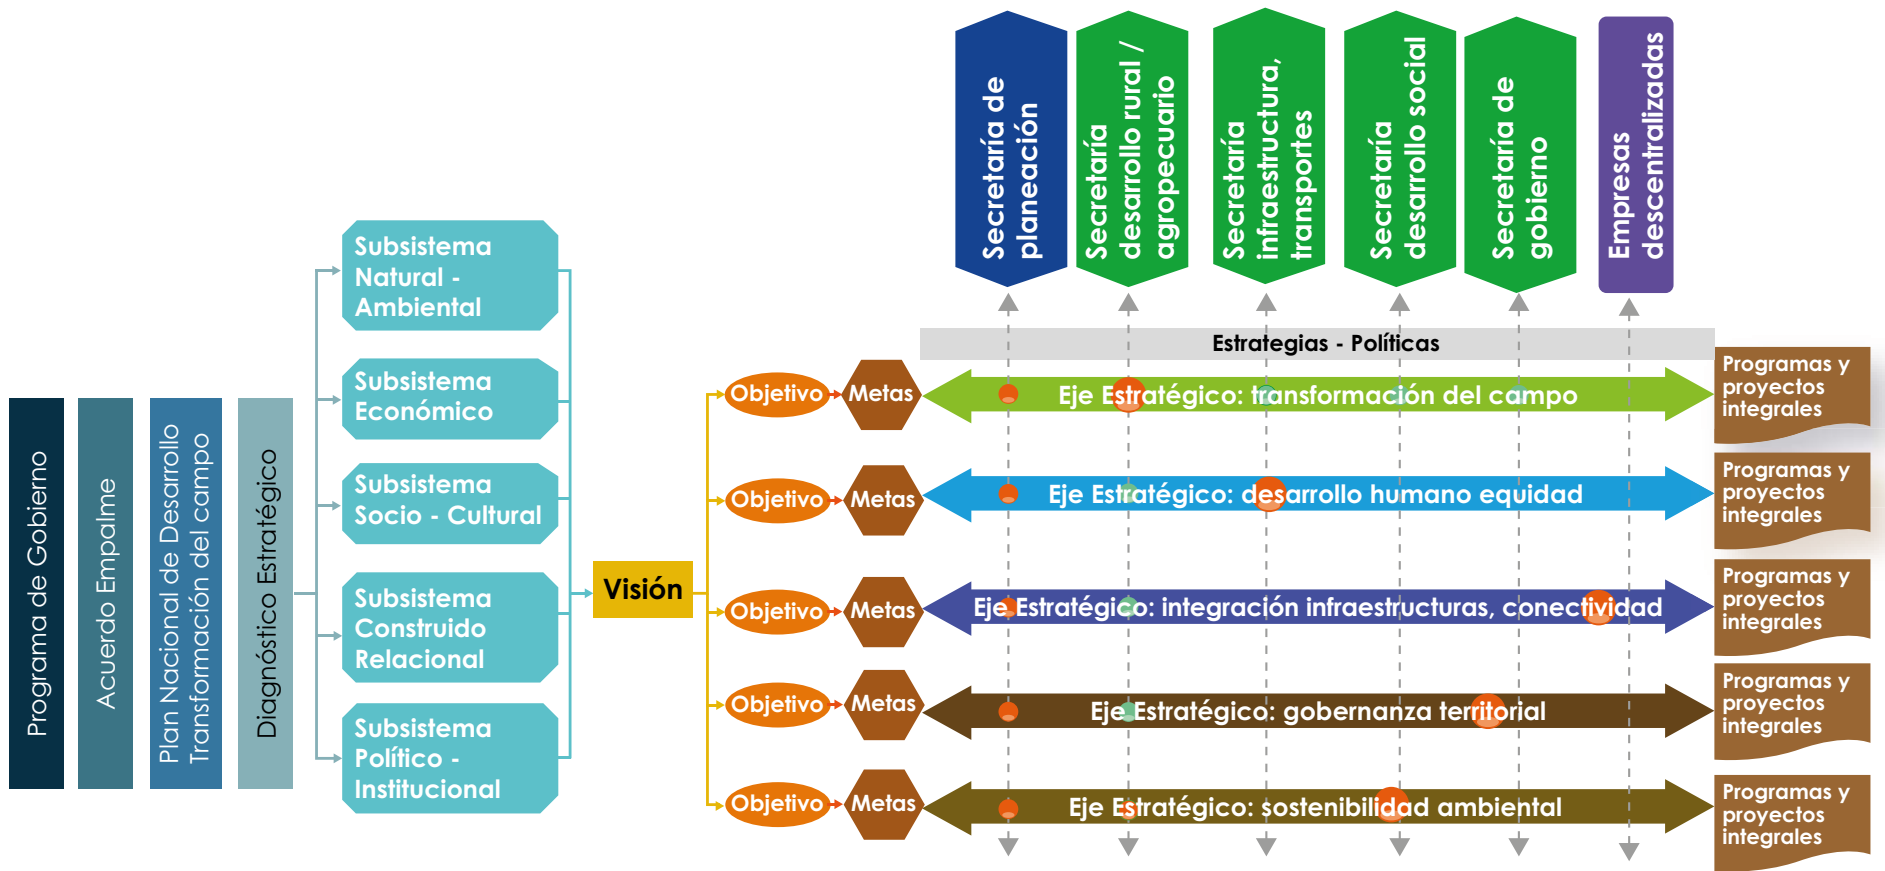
Secretaría de planeación

Secretaría desarrollo rural / agropecuario

Secretaría infraestructura, transportes

Secretaría desarrollo social

Secretaría de gobierno

Empresas descentralizadas

Programa de Gobierno

Acuerdo Empalme

Plan Nacional de Desarrollo Transformación del campo

Diagnóstico Estratégico

Subsistema Natural - Ambiental

Subsistema Económico

Subsistema Socio - Cultural

Subsistema Construido Relacional

Subsistema Político - Institucional

Visión

Estrategias - Políticas

Objetivo Metas Eje Estratégico: transformación del campo Programas y proyectos integrales

Objetivo Metas Eje Estratégico: desarrollo humano equidad Programas y proyectos integrales

Objetivo Metas Eje Estratégico: integración infraestructuras, conectividad Programas y proyectos integrales

Objetivo Metas Eje Estratégico: gobernanza territorial Programas y proyectos integrales

Objetivo Metas Eje Estratégico: sostenibilidad ambiental Programas y proyectos integrales